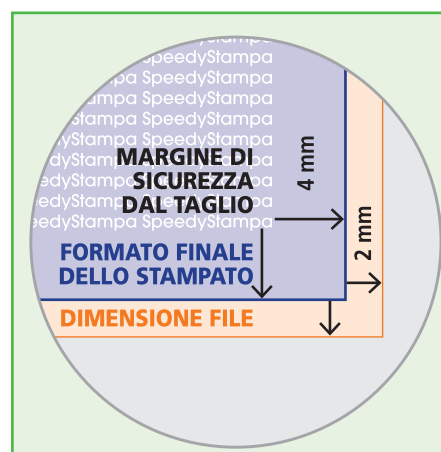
SpeedyStampa
SpeedyStampa SpeedyStampa
SpeedyStampa SpeedyStampa
SpeedyStampa SpeedyStampa
SpeedyStampa SpeedyStampa
SpeedyStampa SpeedyStampa
SpeedyStampa SpeedyStampa
SpeedyStampa SpeedyStampa

MARGINE DI SICUREZZA DAL TAGLIO

4 mm

2 mm

FORMATO FINALE DELLO STAMPATO

DIMENSIONE FILE